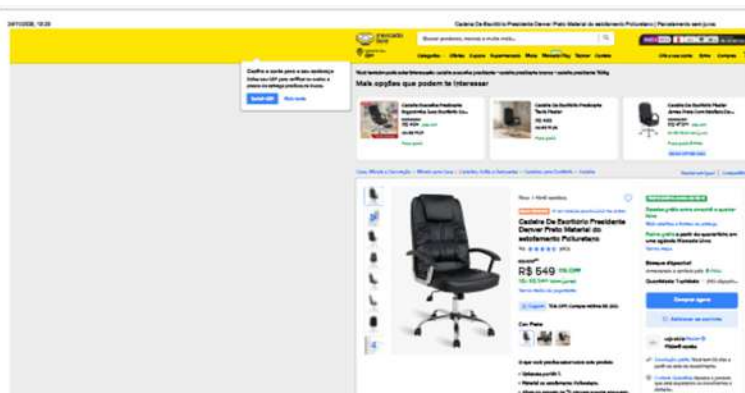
24/11/2026, 18:28

Cadeira De Escritório Presidente Denver Preto Material do estofamento Poliuretano | Parcelamento sem juros

mercado livre

Buscar produtos, marcas e muito mais...

Categorias Ofertas Cupons Supermercado Moda Mercado Play Vender Contato

Crie a sua conta Entre Compras

Confira o custo para o seu endereço

Mais opções que podem te interessar

Cadeira Escritório Presidente

R$ 549

Cadeira De Escritório Presidente Denver Preto Material do estofamento Poliuretano

R$ 549 15% OFF

Comprar agora

Adicionar ao carrinho

Cor: Preto

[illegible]